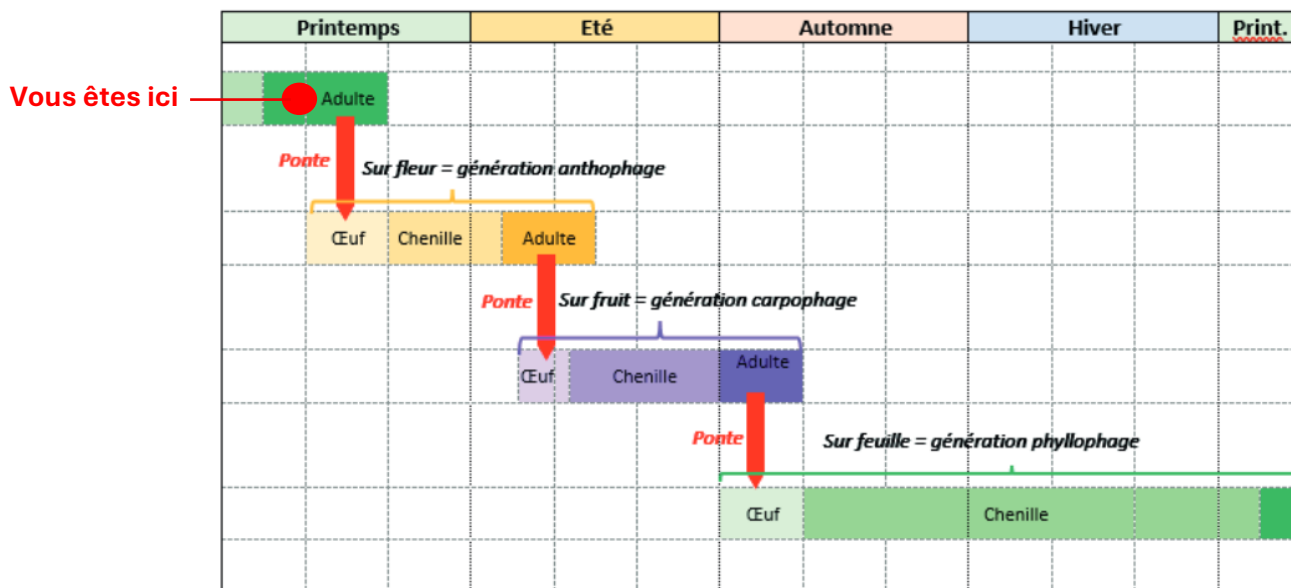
| Printemps | Eté | Automne | Hiver | Print. |
|---|---|---|---|---|

Vous êtes ici

Adulte

Ponte

Sur fleur = génération anthophage

Œuf Chenille Adulte

Ponte

Sur fruit = génération carpophage

Œuf Chenille Adulte

Ponte

Sur feuille = génération phyllophage

Œuf Chenille